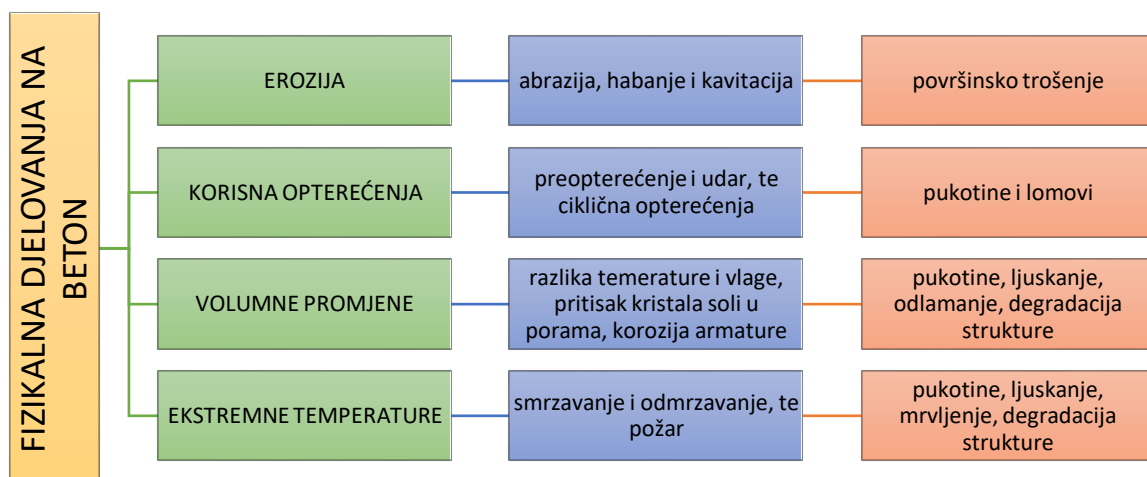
FIZIKALNA DJELOVANJA NA BETON

EROZIJA

abrazija, habanje i kavitacija

površinsko trošenje

KORISNA OPTEREĆENJA

preopterećenje i udar, te ciklična opterećenja

pukotine i lomovi

VOLUMNE PROMJENE

razlika temerature i vlage, pritisak kristala soli u porama, korozija armature

pukotine, ljuskanje, odlamanje, degradacija strukture

EKSTREMNE TEMPERATURE

smrzavanje i odmrzavanje, te požar

pukotine, ljuskanje, mrvljenje, degradacija strukture